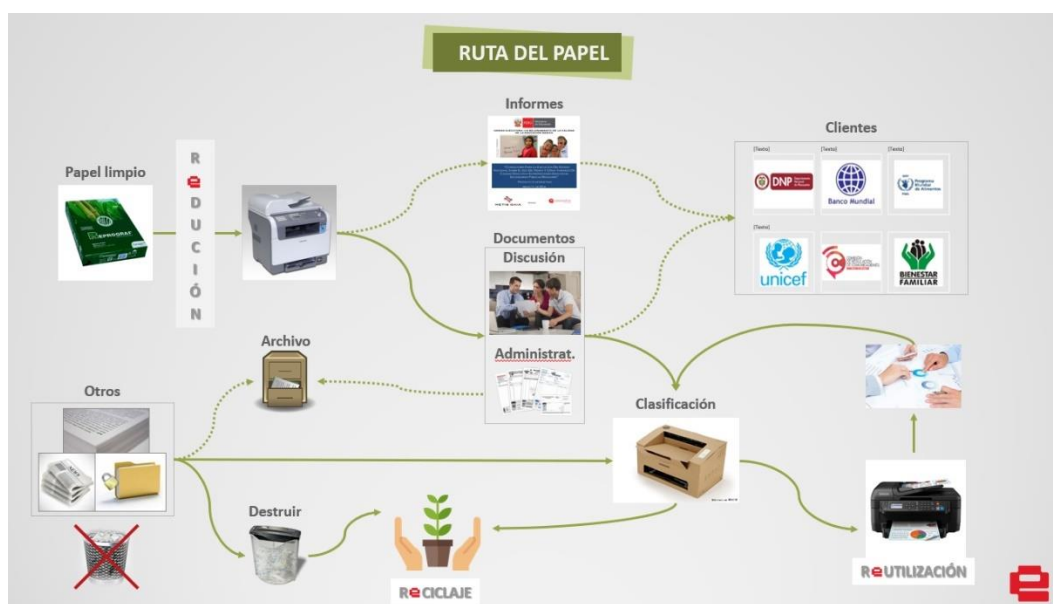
RUTA DEL PAPEL

Papel limpio

REDUCIÓN

Informes

Clientes

[Texto] [Texto] [Texto]

DNP

Banco Mundial

Programa Mundial de Alimentos

[Texto]

unicef

BIENESTAR FAMILIAR

Documentos

Discusión

Administrat.

Archivo

Otros

Clasificación

Destruir

REICLAJE

REUTILIZACIÓN